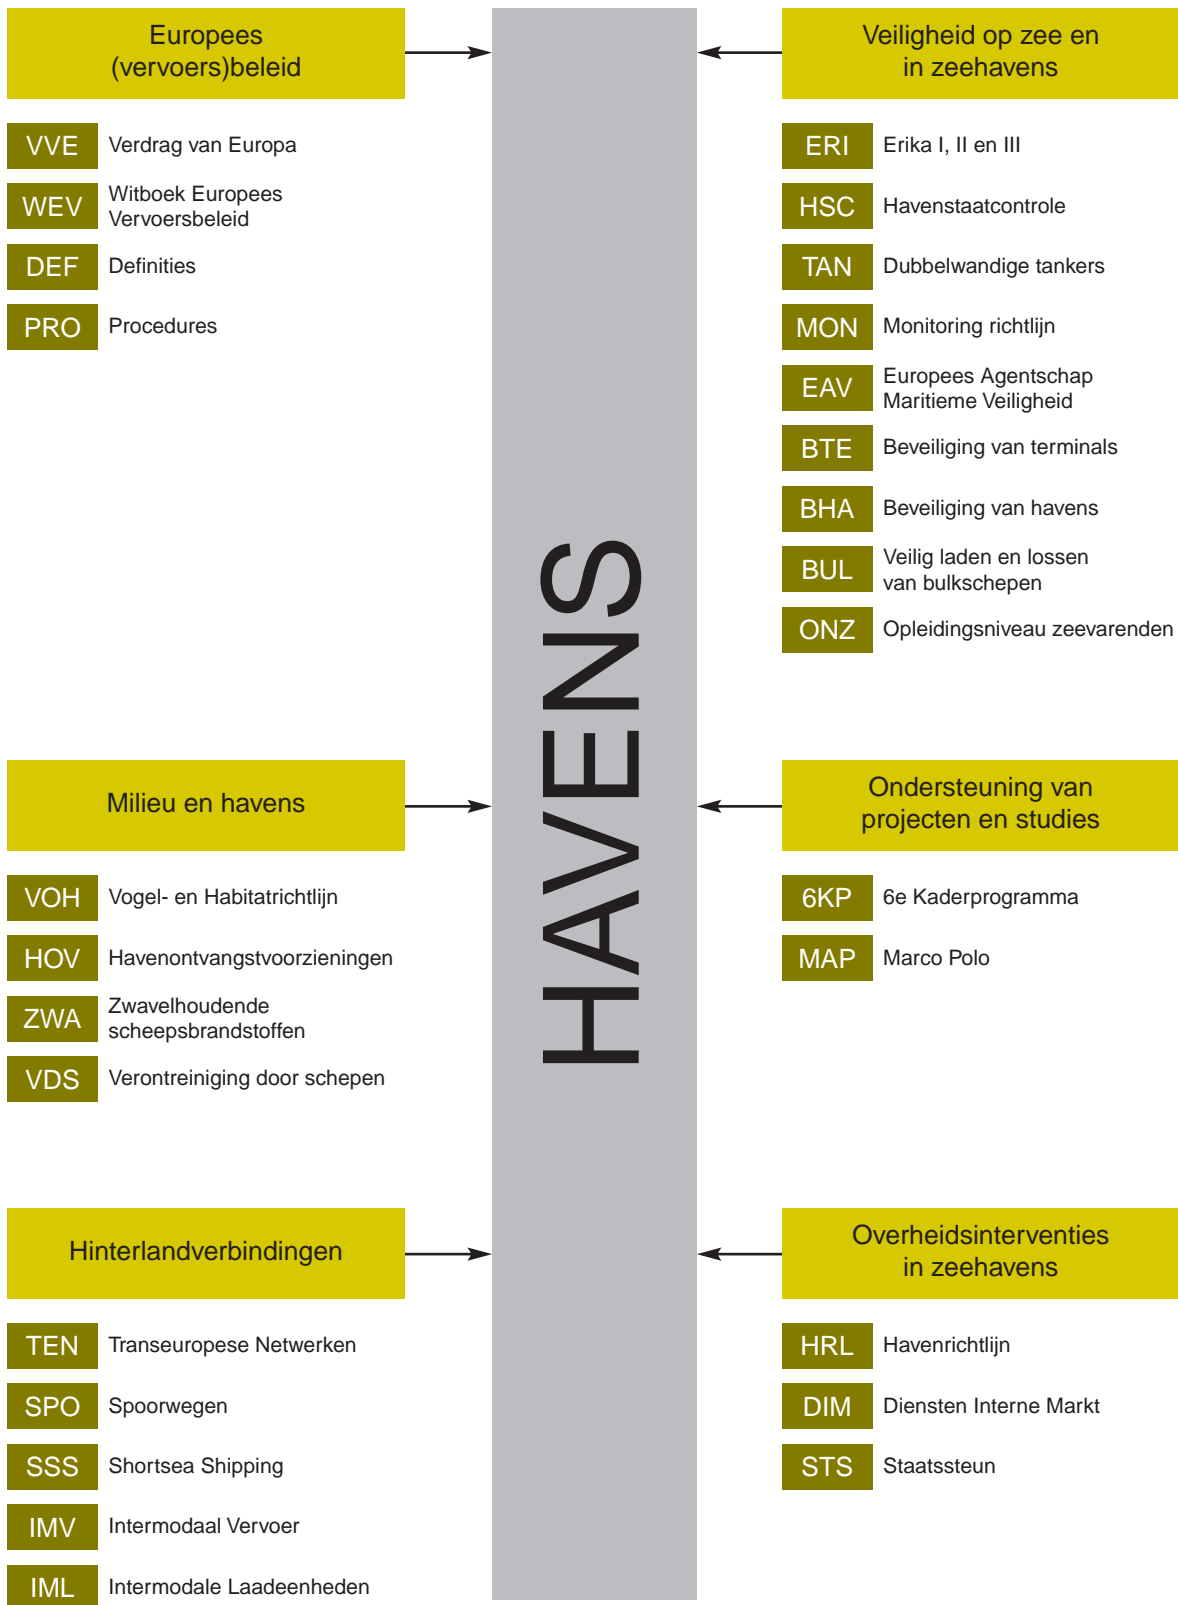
Europees (vervoers)beleid

VVE Verdrag van Europa

WEV Witboek Europees Vervoersbeleid

DEF Definities

PRO Procedures

Veiligheid op zee en in zeehavens

ERI Erika I, II en III

HSC Havenstaatcontrole

TAN Dubbelwandige tankers

MON Monitoring richtlijn

EAV Europees Agentschap Maritieme Veiligheid

BTE Beveiliging van terminals

BHA Beveiliging van havens

BUL Veilig laden en lossen van bulkschepen

ONZ Opleidingsniveau zeevarenden

HAVENS

Milieu en havens

VOH Vogel- en Habitatrichtlijn

HOV Havenontvangstvoorzieningen

ZWA Zwavelhoudende scheepsbrandstoffen

VDS Verontreiniging door schepen

Ondersteuning van projecten en studies

6KP 6e Kaderprogramma

MAP Marco Polo

Hinterlandverbindingen

TEN Transeuropese Netwerken

SPO Spoorwegen

SSS Shortsea Shipping

IMV Intermodaal Vervoer

IML Intermodale Laadeenheden

Overheidsinterventies in zeehavens

HRL Havenrichtlijn

DIM Diensten Interne Markt

STS Staatssteun